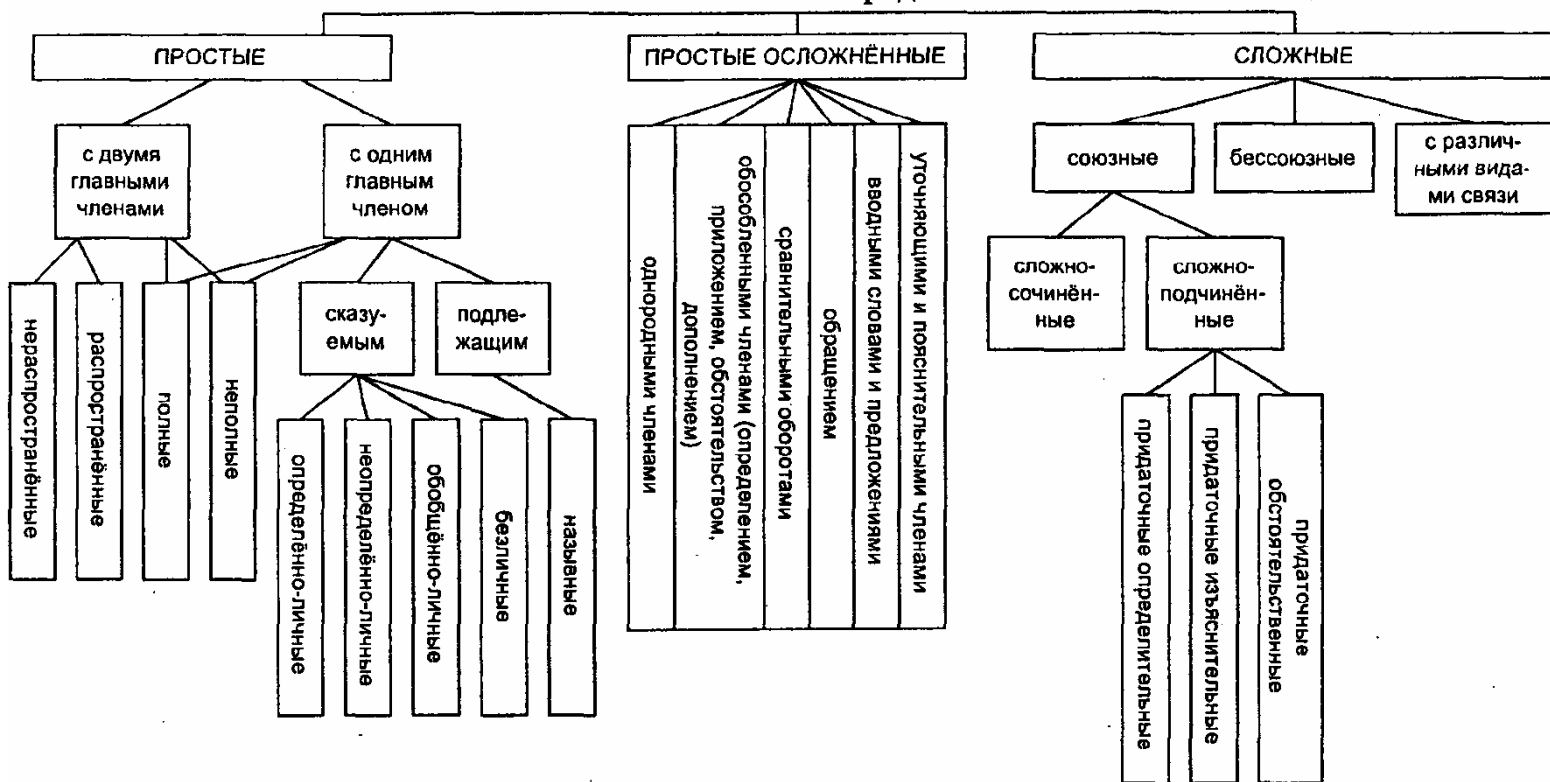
ПРОСТЫЕ

с двумя главными членами

с одним главным членом

нераспространённые

распространённые

полные

неполные

сказуемым

подлежащим

определённо-личные

неопределённо-личные

обобщённо-личные

безличные

назывные

ПРОСТЫЕ ОСЛОЖНЁННЫЕ

однородными членами

обособленными членами (определением, приложением, обстоятельством, дополнением)

сравнительными оборотами

обращением

вводными словами и предложениями

уточняющими и пояснительными членами

СЛОЖНЫЕ

союзные

бессоюзные

с различными видами связи

сложносочинённые

сложноподчинённые

придаточные определительные

придаточные изъяснительные

придаточные обстоятельственные